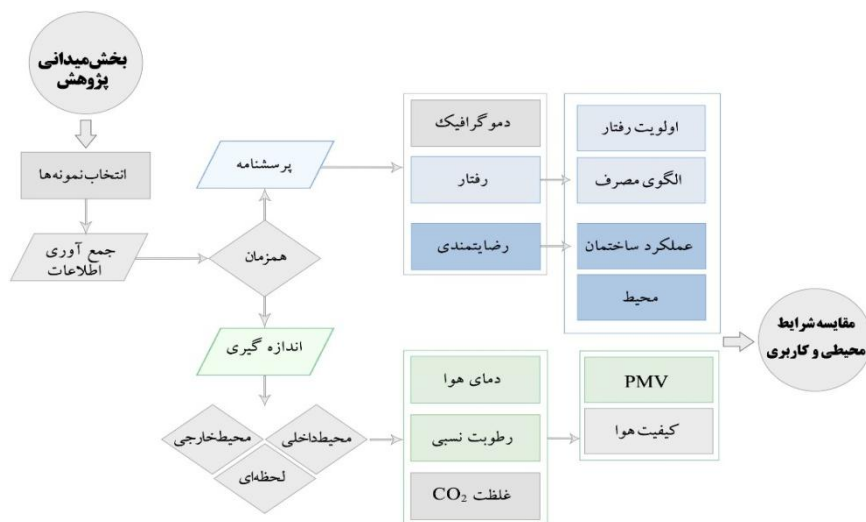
بخش‌میدانی پژوهش

انتخاب‌نمونه‌ها

جمع آوری اطلاعات

همزمان

پرسشنامه

اندازه گیری

محیط‌داخلی

محیط‌خارجی

لحظه‌ای

دموگرافیک

رفتار

رضایتمندی

اولویت رفتار

الگوی مصرف

عملکرد ساختمان

محیط

دمای هوا

رطوبت نسبی

غلظت $CO_2$

PMV

کیفیت هوا

مقایسه شرایط محیطی و کاربری